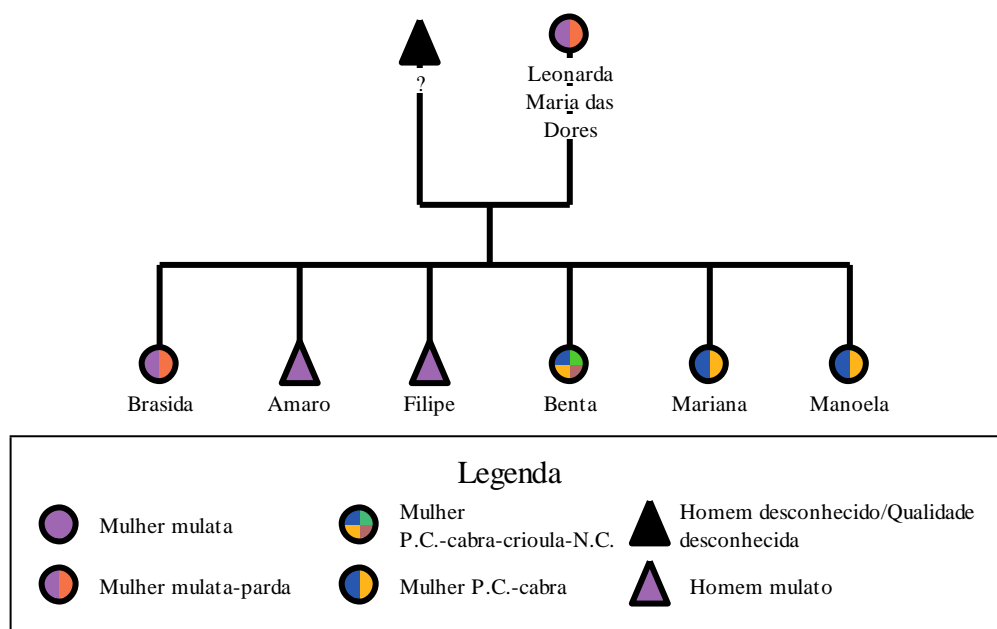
?

Leonarda Maria das Dores

Brasida

Amaro

Filipe

Benta

Mariana

Manoela

Legenda

Mulher mulata

Mulher P.C.-cabra-crioula-N.C.

Homem desconhecido/Qualidade desconhecida

Mulher mulata-parda

Mulher P.C.-cabra

Homem mulato